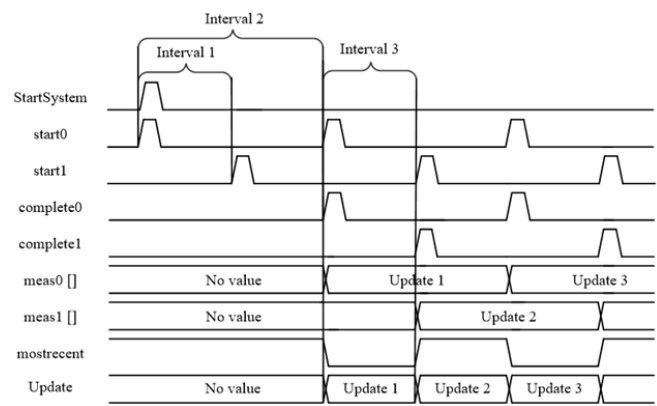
Interval 2

Interval 1

Interval 3

StartSystem

start0

start1

complete0

complete1

meas0 []

No value

Update 1

Update 3

meas1 []

No value

Update 2

mostrecent

Update

No value

Update 1

Update 2

Update 3